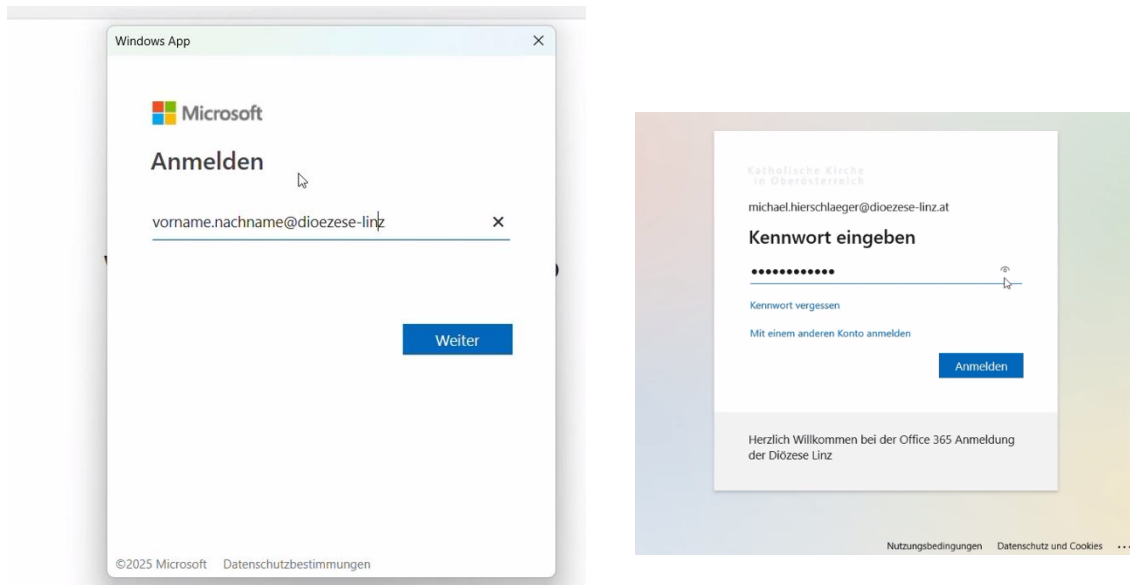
Windows App

Microsoft

Anmelden

vorname.nachname@dioezese-linz

Weiter

©2025 Microsoft Datenschutzbestimmungen

Katholische Kirche in Oberösterreich

michael.hierschlaeger@dioezese-linz.at

Kennwort eingeben

••••••••••••

Kennwort vergessen

Mit einem anderen Konto anmelden

Anmelden

Herzlich Willkommen bei der Office 365 Anmeldung der Diözese Linz

Nutzungsbedingungen Datenschutz und Cookies ...